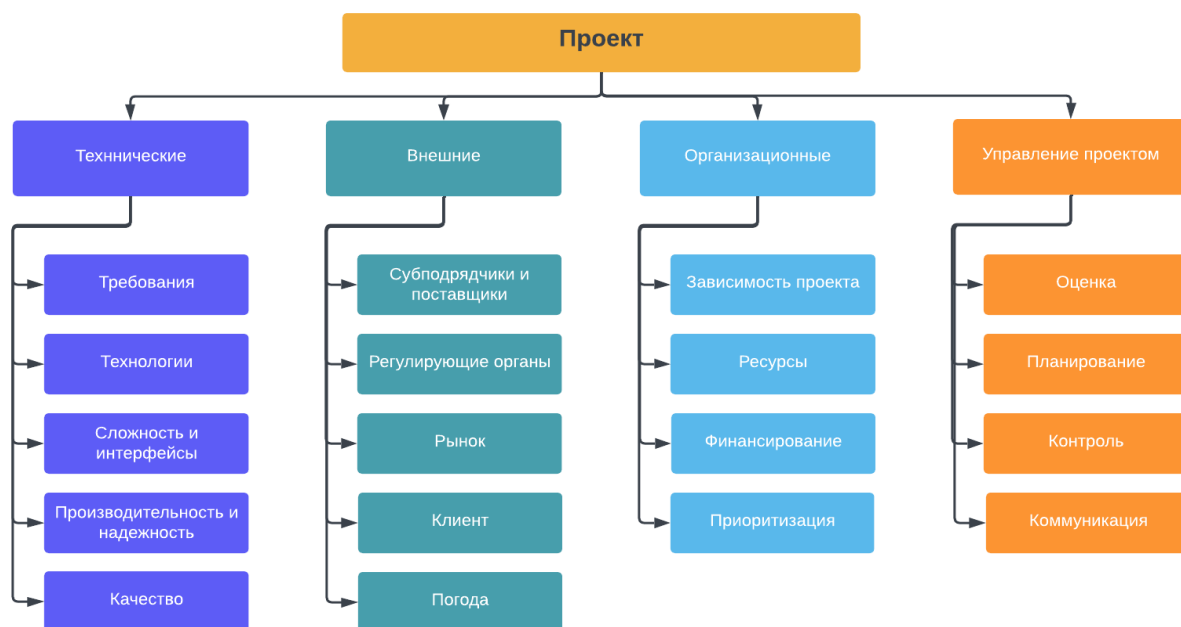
Проект

Технические

Требования

Технологии

Сложность и интерфейсы

Производительность и надежность

Качество

Внешние

Субподрядчики и поставщики

Регулирующие органы

Рынок

Клиент

Погода

Организационные

Зависимость проекта

Ресурсы

Финансирование

Приоритизация

Управление проектом

Оценка

Планирование

Контроль

Коммуникация